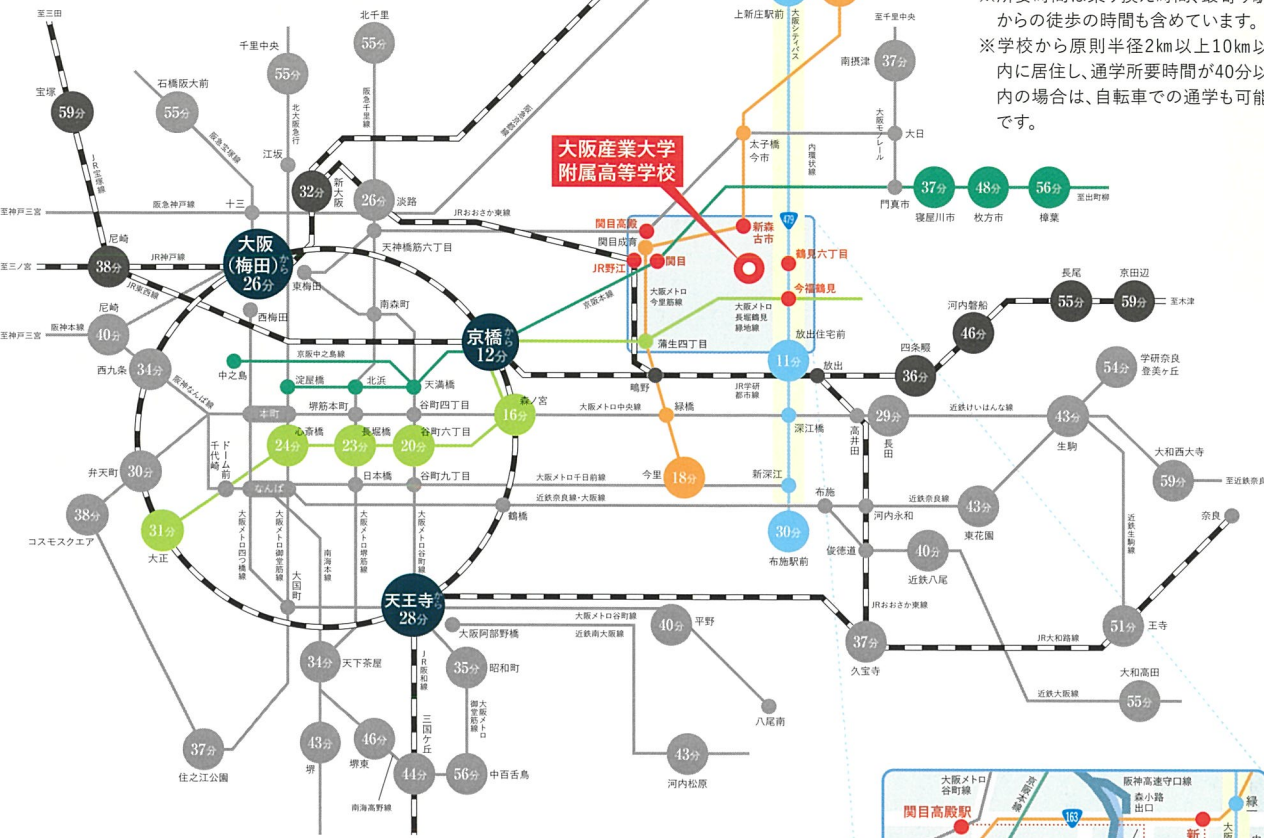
からの徒歩の時間も含めています。
※学校から原則半径2km以上10km以内に居住し、通学所要時間が40分以内の場合は、自転車での通学も可能です。

大阪産業大学
附属高等学校

至三田
宝塚 59分
JR宝塚線
石橋阪大前 55分
阪急宝塚線
千里中央 55分
北大阪急行
北千里 55分
阪急千里線
江坂
32分
新大阪
26分 淡路
阪急京都線
上新庄駅前
大阪シティバス
至千里中央
南摂津 37分
大阪モノレール
大日
太子橋今市
内環状線
門真市
37分 寝屋川市
48分 枚方市
56分 樟葉
至出町柳
至神戸三宮
阪急神戸線
十三
JRおおさか東線
天神橋筋六丁目
関目高殿
関目成育
JR野江
関目
新森古市
479
鶴見六丁目
今福鶴見
至三ノ宮
尼崎 38分
JR神戸線
JR東西線
大阪(梅田)から26分
東梅田
西梅田
南森町
京阪本線
大阪メトロ今里筋線
大阪メトロ長堀鶴見緑地線
蒲生四丁目
11分
放出住宅前
京橋から12分
長尾 55分
京田辺 59分
至木津
河内磐船 46分
至神戸三宮
尼崎 40分
阪神本線
西九条 34分
阪神なんば線
京阪中之島線
中之島
淀屋橋
北浜
天満橋
堺筋本町
谷町四丁目
本町
森ノ宮 16分
鴫野
大阪メトロ中央線
緑橋
JR学研都市線
放出
四条畷 36分
学研奈良登美ヶ丘 54分
近鉄けいはんな線
29分 長田
高井田
43分 生駒
心斎橋 24分
長堀橋 23分
谷町六丁目 20分
深江橋
大和西大寺 59分
至近鉄京都
弁天町 30分
千代崎
ドーム前
日本橋
谷町九丁目
大阪メトロ千日前線
今里 18分
新深江
近鉄奈良線・大阪線
なんば
布施
近鉄奈良線
43分 東花園
奈良
38分
コスモスクエア
31分
大正
鶴橋
大阪メトロ四つ橋線
大阪メトロ御堂筋線
南海本線
大阪メトロ堺筋線
大阪メトロ谷町線
30分
布施駅前
河内永和
俊徳道
40分 近鉄八尾
近鉄生駒線
大国町
天王寺から28分
大阪メトロ谷町線
近鉄南大阪線
大阪阿部野橋
40分 平野
JRおおさか東線
37分 久宝寺
JR大和路線
51分 王寺
34分 天下茶屋
JR阪和線
35分 昭和町
大阪メトロ御堂筋線
八尾南
大和高田 55分
近鉄大阪線
37分 住之江公園
43分 堺
46分 堺東
南海高野線
三国ケ丘
44分
56分 中百舌鳥
43分 河内松原
大阪メトロ谷町線
阪神高速守口線
森小路出口
関目高殿駅
京阪本線
163